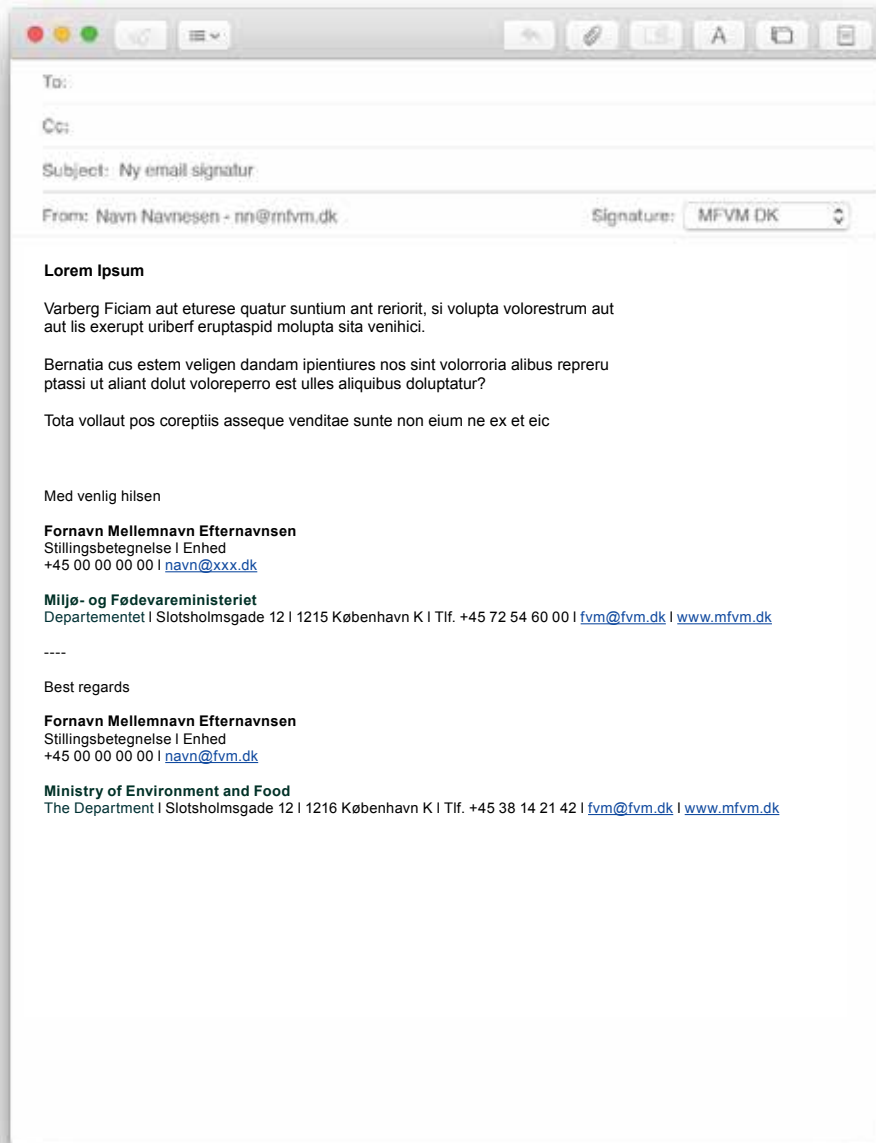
A

To:

Cc:

Subject: Ny email signatur

From: Navn Navnesen - nn@mfvm.dk

Signature: MFVM DK

**Lorem Ipsum**

Varberg Ficiam aut eturese quatur suntium ant reriorit, si volupta volorestrum aut aut lis exerupt uriberf eruptaspid molupta sita venihici.

Bernatia cus estem veligen dandam ipientiures nos sint volorroria alibus repreru ptassi ut aliant dolut voloreperro est ulles aliquibus doluptatur?

Tota vollaut pos coreptiis asseque venditae sunte non eium ne ex et eic

Med venlig hilsen

**Fornavn Mellemnavn Efternavnsen**
Stillingsbetegnelse l Enhed
+45 00 00 00 00 l navn@xxx.dk

**Miljø- og Fødevareministeriet**
Departementet l Slotsholmsgade 12 l 1215 København K l Tlf. +45 72 54 60 00 l fvm@fvm.dk l www.mfvm.dk

----

Best regards

**Fornavn Mellemnavn Efternavnsen**
Stillingsbetegnelse l Enhed
+45 00 00 00 00 l navn@fvm.dk

**Ministry of Environment and Food**
The Department l Slotsholmsgade 12 l 1216 København K l Tlf. +45 38 14 21 42 l fvm@fvm.dk l www.mfvm.dk